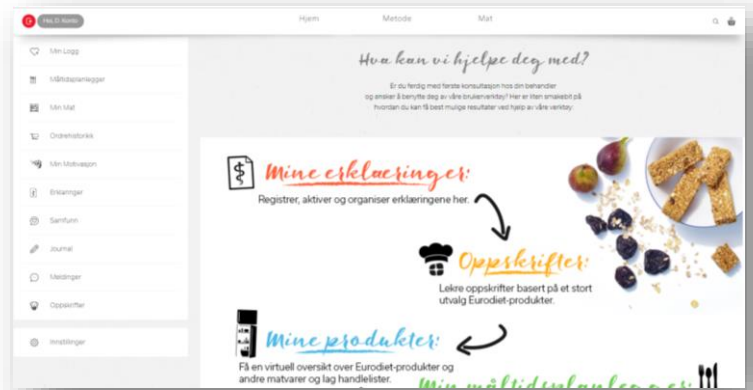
Hei, D. Konto

Hjem Metode Mat

Min Logg

Måltidsplanlegger

Min Mat

Ordrehistorikk

Min Motivasjon

Erklæringer

Samfunn

Journal

Meldinger

Oppskrifter

Innstillinger

Hva kan vi hjelpe deg med?

Er du ferdig med første konsultasjon hos din behandler og ønsker å benytte deg av våre brukerverktøy? Her er liten smakebit på hvordan du kan få best mulige resultater ved hjelp av våre verktøy.

Mine erklæringer:

Registrer, aktiver og organiser erklæringene her.

Oppskrifter:

Lekre oppskrifter basert på et stort utvalg Eurodiet-produkter.

Mine produkter:

Få en virtuell oversikt over Eurodiet-produkter og andre matvarer og lag handlelister.

Min måltidsplanlegger: